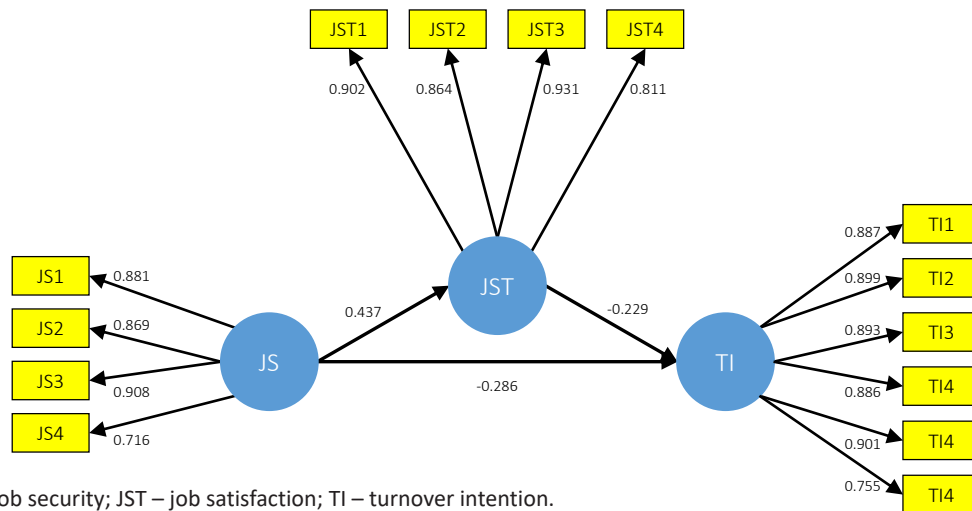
JST1
JST2
JST3
JST4
0.902
0.864
0.931
0.811
JS1
JS2
JS3
JS4
0.881
0.869
0.908
0.716
JS
0.437
JST
-0.229
TI
-0.286
TI1
TI2
TI3
TI4
TI4
TI4
0.887
0.899
0.893
0.886
0.901
0.755
ob security; JST – job satisfaction; TI – turnover intention.